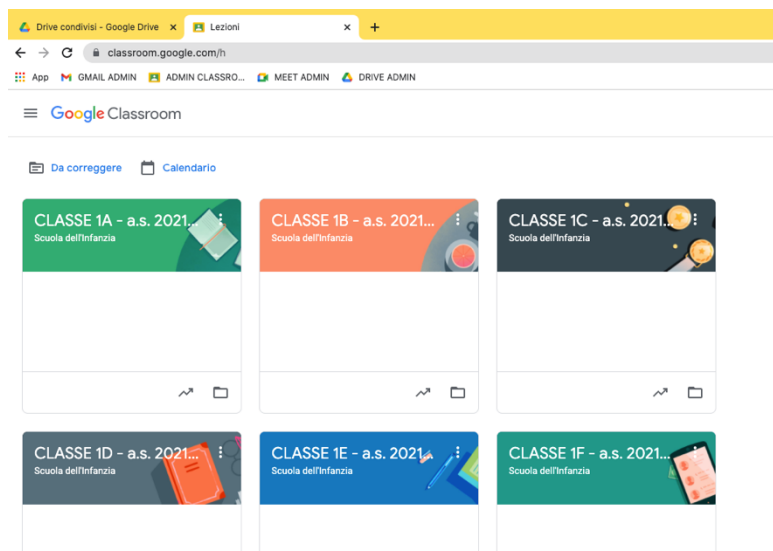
Drive condivisi - Google Drive ×
Lezioni ×
+

classroom.google.com/h

App GMAIL ADMIN ADMIN CLASSRO... MEET ADMIN DRIVE ADMIN

Google Classroom

Da correggere Calendario

CLASSE 1A - a.s. 2021...
Scuola dell'Infanzia

CLASSE 1B - a.s. 2021...
Scuola dell'Infanzia

CLASSE 1C - a.s. 2021...
Scuola dell'Infanzia

CLASSE 1D - a.s. 2021...
Scuola dell'Infanzia

CLASSE 1E - a.s. 2021...
Scuola dell'Infanzia

CLASSE 1F - a.s. 2021...
Scuola dell'Infanzia